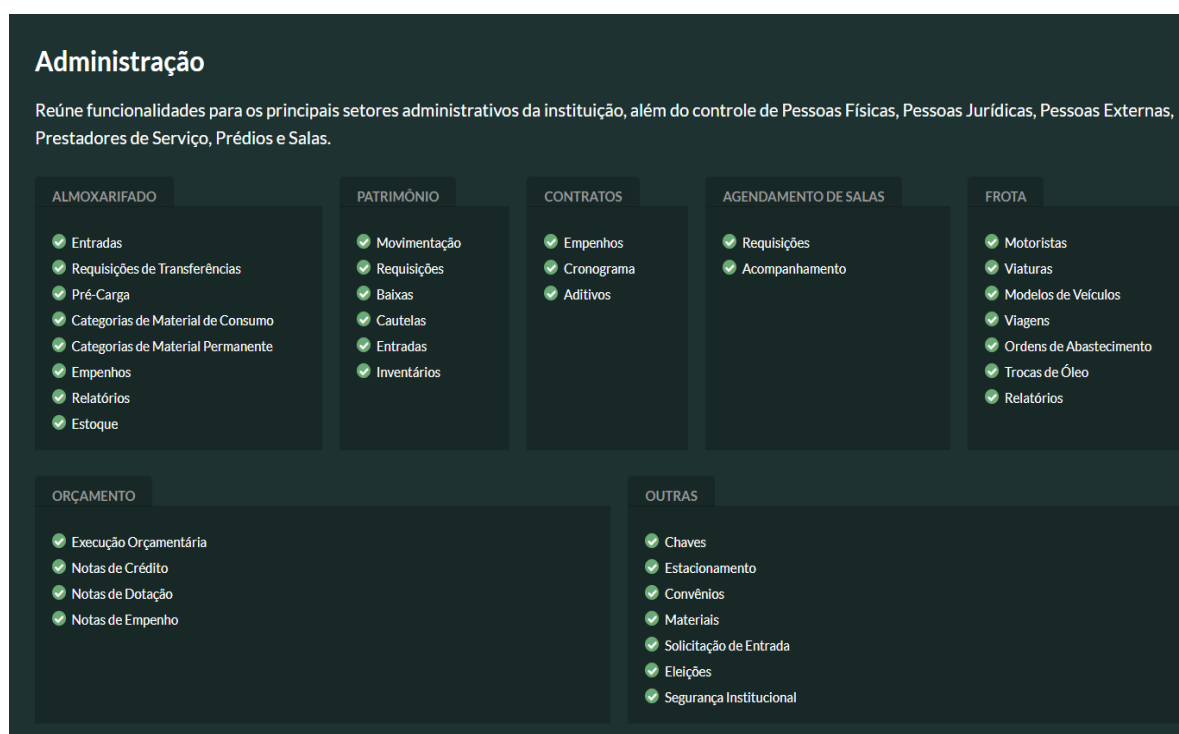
Administração

Reúne funcionalidades para os principais setores administrativos da instituição, além do controle de Pessoas Físicas, Pessoas Jurídicas, Pessoas Externas, Prestadores de Serviço, Prédios e Salas.

ALMOXARIFADO
Entradas
Requisições de Transferências
Pré-Carga
Categorias de Material de Consumo
Categorias de Material Permanente
Empenhos
Relatórios
Estoque

PATRIMÔNIO
Movimentação
Requisições
Baixas
Cautelas
Entradas
Inventários

CONTRATOS
Empenhos
Cronograma
Aditivos

AGENDAMENTO DE SALAS
Requisições
Acompanhamento

FROTA
Motoristas
Viaturas
Modelos de Veículos
Viagens
Ordens de Abastecimento
Trocas de Óleo
Relatórios

ORÇAMENTO
Execução Orçamentária
Notas de Crédito
Notas de Dotação
Notas de Empenho

OUTRAS
Chaves
Estacionamento
Convênios
Materiais
Solicitação de Entrada
Eleições
Segurança Institucional